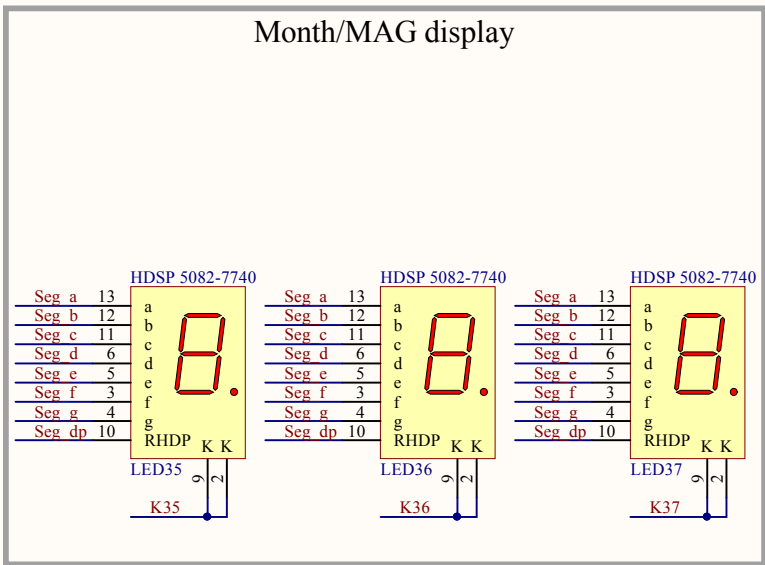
Month/MAG display

HDSP 5082-7740
Seg a 13 a
Seg b 12 b
Seg c 11 c
Seg d 6 d
Seg e 5 e
Seg f 3 f
Seg g 4 g
Seg dp 10 RHDP
K K
LED35
9 2
K35

HDSP 5082-7740
Seg a 13 a
Seg b 12 b
Seg c 11 c
Seg d 6 d
Seg e 5 e
Seg f 3 f
Seg g 4 g
Seg dp 10 RHDP
K K
LED36
9 2
K36

HDSP 5082-7740
Seg a 13 a
Seg b 12 b
Seg c 11 c
Seg d 6 d
Seg e 5 e
Seg f 3 f
Seg g 4 g
Seg dp 10 RHDP
K K
LED37
9 2
K37